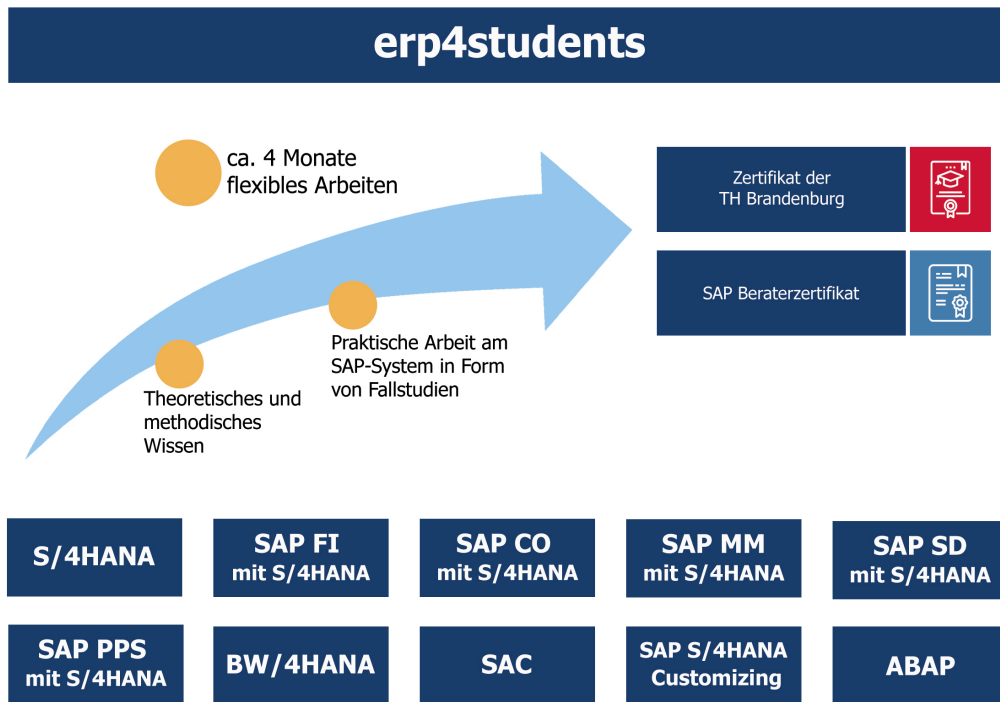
erp4students

ca. 4 Monate flexibles Arbeiten

Theoretisches und methodisches Wissen

Praktische Arbeit am SAP-System in Form von Fallstudien

Zertifikat der TH Brandenburg

SAP Beraterzertifikat

S/4HANA

SAP FI mit S/4HANA

SAP CO mit S/4HANA

SAP MM mit S/4HANA

SAP SD mit S/4HANA

SAP PPS mit S/4HANA

BW/4HANA

SAC

SAP S/4HANA Customizing

ABAP